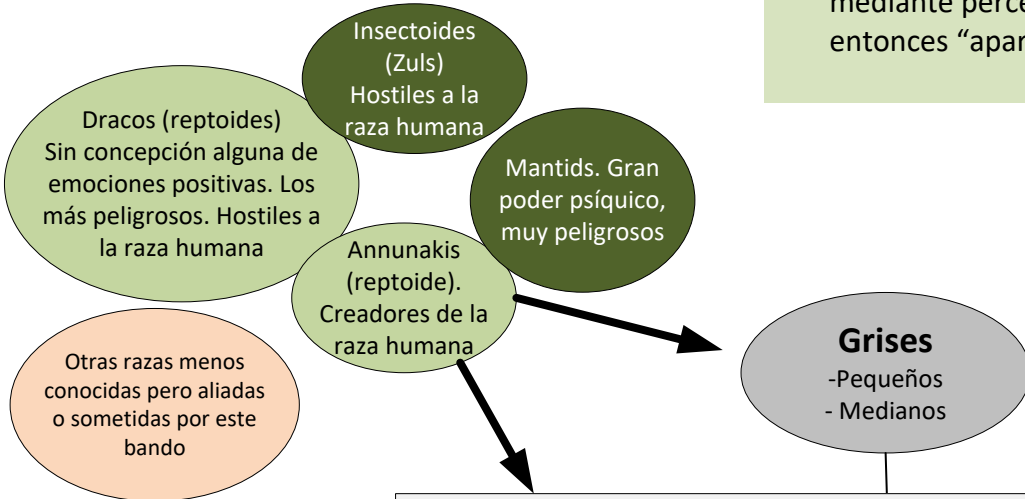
mediante perce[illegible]
entonces "apar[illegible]

Insectoides (Zuls) Hostiles a la raza humana

Dracos (reptoides) Sin concepción alguna de emociones positivas. Los más peligrosos. Hostiles a la raza humana

Mantids. Gran poder psíquico, muy peligrosos

Annunakis (reptoide). Creadores de la raza humana

Otras razas menos conocidas pero aliadas o sometidas por este bando

**Grises**
-Pequeños
- Medianos